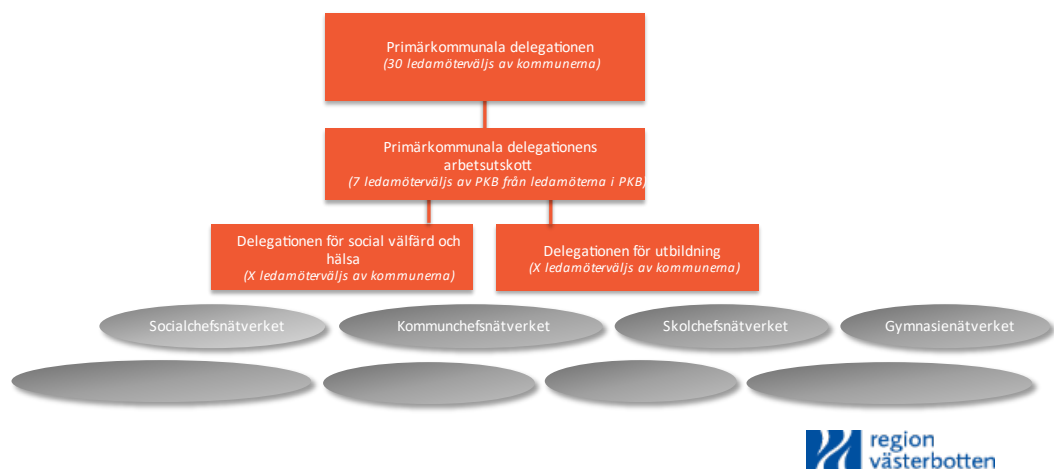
Primärkommunala delegationen
(30 ledamöterväljs av kommunerna)

Primärkommunala delegationens arbetsutskott
(7 ledamöterväljs av PKB från ledamöterna i PKB)

Delegationen för social välfärd och hälsa
(X ledamöterväljs av kommunerna)

Delegationen för utbildning
(X ledamöterväljs av kommunerna)

Socialchefsnätverket

Kommunchefsnätverket

Skolchefsnätverket

Gymnasienätverket

region västerbotten